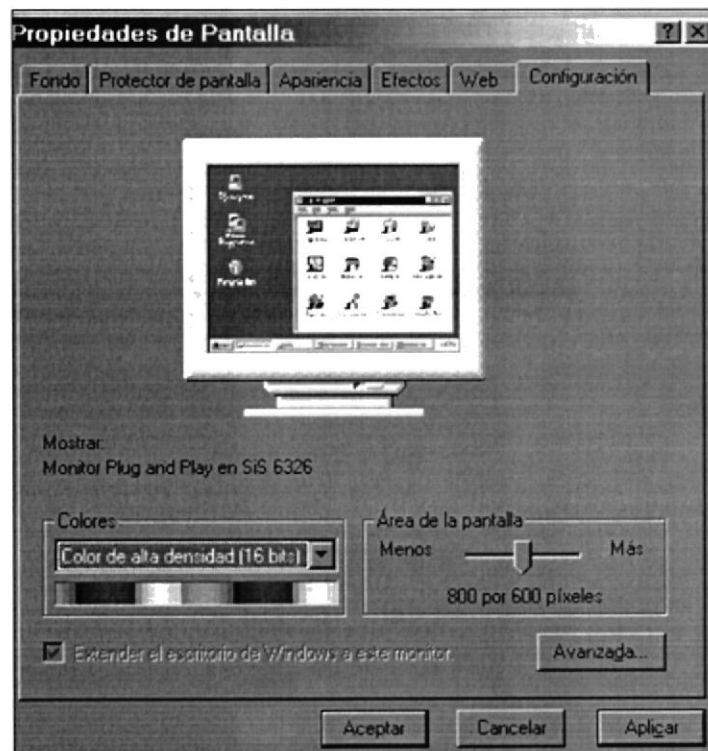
Propiedades de Pantalla

?

Fondo | Protector de pantalla | Apariencia | Efectos | Web | Configuración

Mostrar:
Monitor Plug and Play en SiS 6326

Colores

Color de alta densidad (16 bits)

Área de la pantalla

Menos

Más

800 por 600 píxeles

Extender el escritorio de Windows a este monitor.

Avanzada...

Aceptar

Cancelar

Aplicar